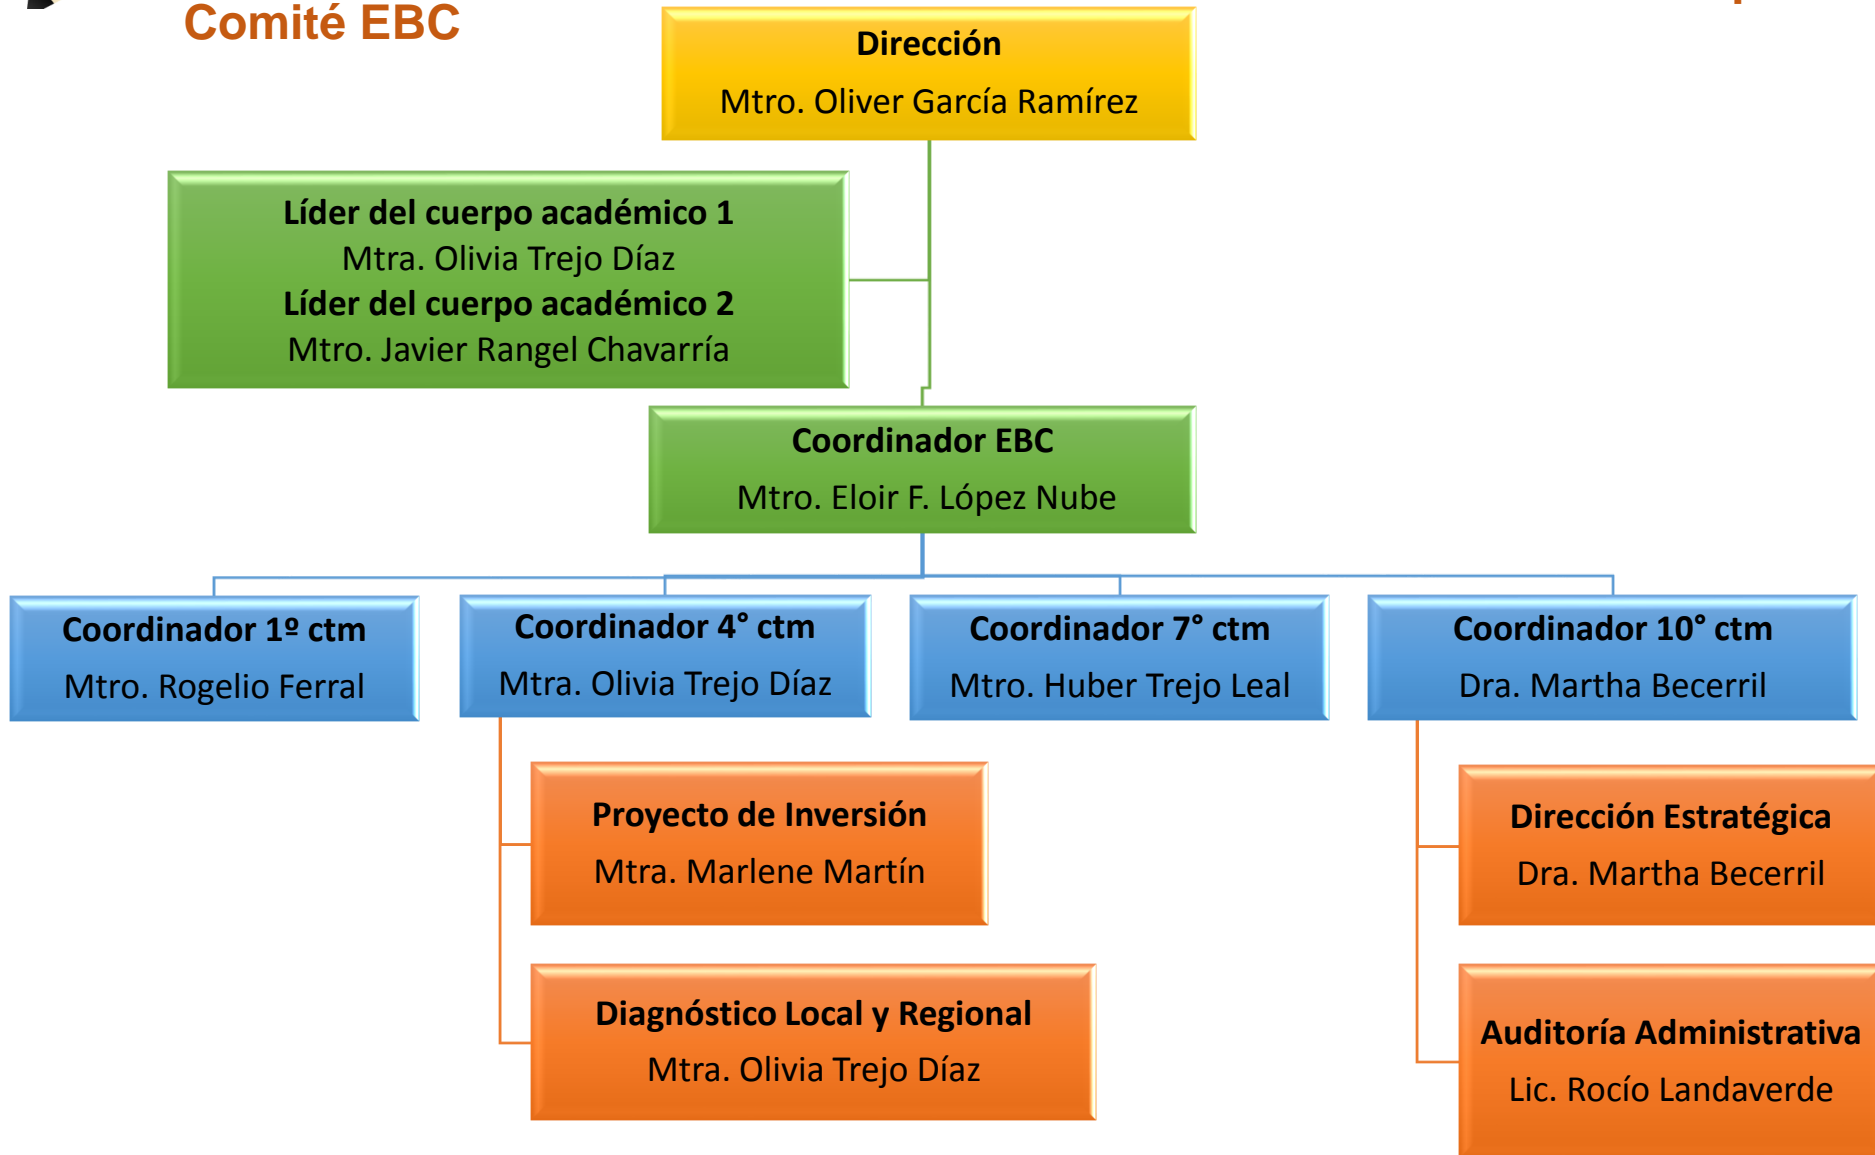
Comité EBC

Dirección
Mtro. Oliver García Ramírez

Líder del cuerpo académico 1
Mtra. Olivia Trejo Díaz
Líder del cuerpo académico 2
Mtro. Javier Rangel Chavarría

Coordinador EBC
Mtro. Eloir F. López Nube

Coordinador 1º ctm
Mtro. Rogelio Ferral

Coordinador 4° ctm
Mtra. Olivia Trejo Díaz

Coordinador 7° ctm
Mtro. Huber Trejo Leal

Coordinador 10° ctm
Dra. Martha Becerril

Proyecto de Inversión
Mtra. Marlene Martín

Diagnóstico Local y Regional
Mtra. Olivia Trejo Díaz

Dirección Estratégica
Dra. Martha Becerril

Auditoría Administrativa
Lic. Rocío Landaverde